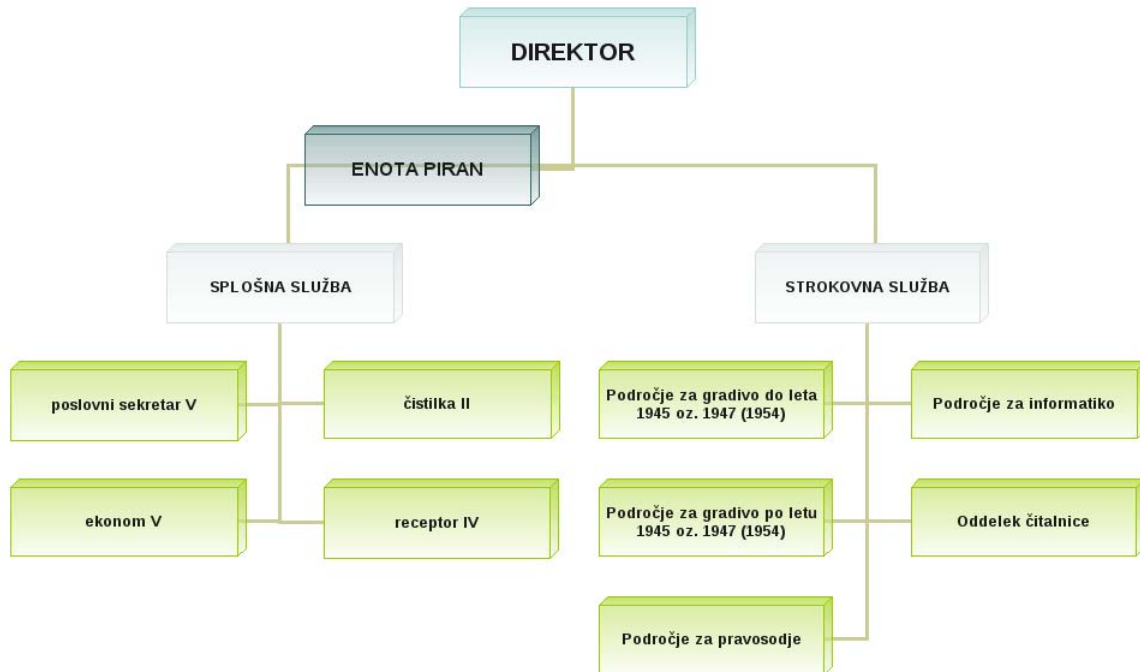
DIREKTOR

ENOTA PIRAN

SPLOŠNA SLUŽBA

STROKOVNA SLUŽBA

poslovni sekretar V

čistilka II

ekonom V

receptor IV

Področje za gradivo do leta 1945 oz. 1947 (1954)

Področje za informatiko

Področje za gradivo po letu 1945 oz. 1947 (1954)

Oddelek čitalnice

Področje za pravosodje